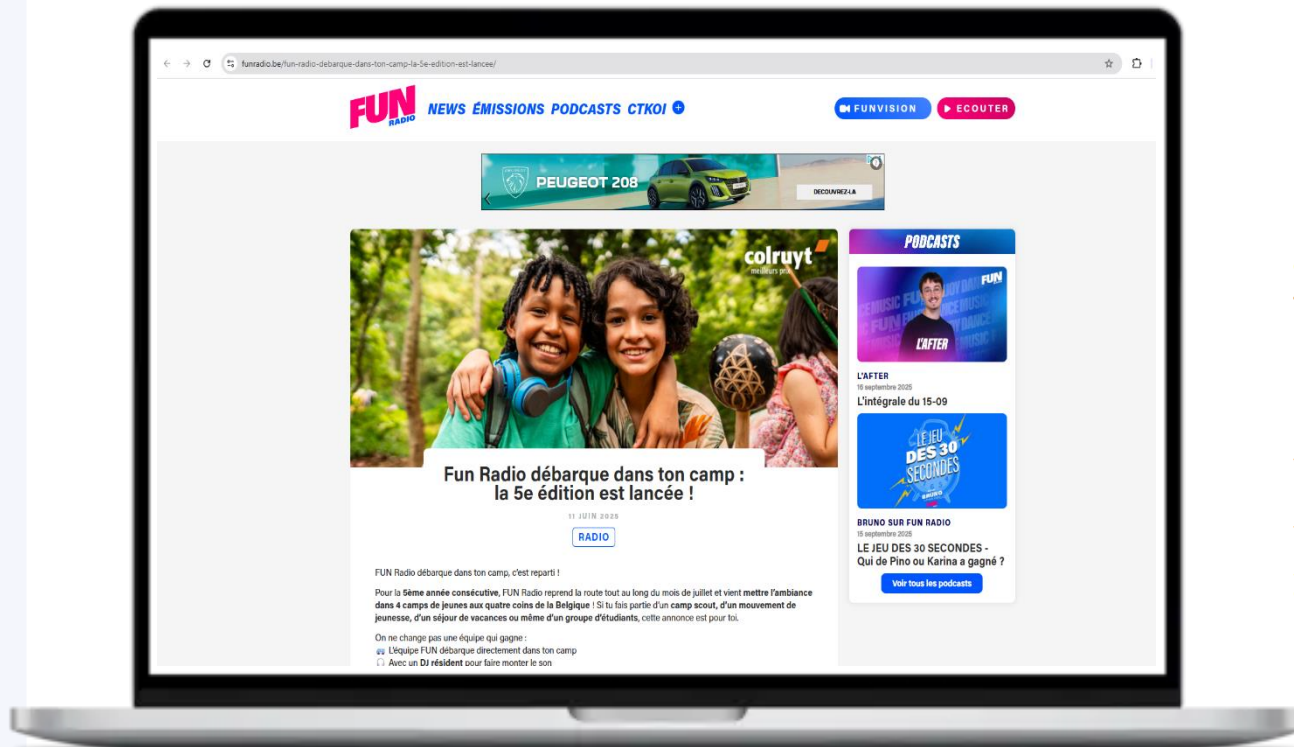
funradio.be/fun-radio-debarque-dans-ton-camp-la-5e-edition-est-lancee/

FUN RADIO NEWS ÉMISSIONS PODCASTS CTKOI +

FUNVISION ▶ ECOUTER

PEUGEOT 208 DECOUVREZ-LA

colruyt meilleurs prix

Fun Radio débarque dans ton camp : la 5e édition est lancée !

11 JUIN 2025

RADIO

FUN Radio débarque dans ton camp, c'est reparti !

Pour la 5ème année consécutive, FUN Radio reprend la route tout au long du mois de juillet et vient mettre l'ambiance dans 4 camps de jeunes aux quatre coins de la Belgique ! Si tu fais partie d'un camp scout, d'un mouvement de jeunesse, d'un séjour de vacances ou même d'un groupe d'étudiants, cette annonce est pour toi.

On ne change pas une équipe qui gagne :
L'équipe FUN débarque directement dans ton camp
Avec un DJ résident pour faire monter le son

PODCASTS

L'AFTER

L'AFTER
16 septembre 2025
L'intégrale du 15-09

LE JEU DES 30 SECONDES BRUNO

BRUNO SUR FUN RADIO
15 septembre 2025
LE JEU DES 30 SECONDES - Qui de Pino ou Karina a gagné ?

Voir tous les podcasts